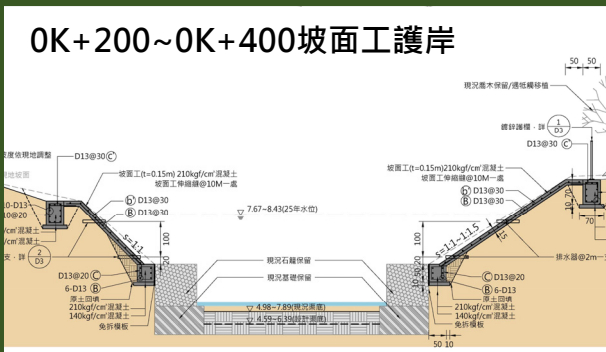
0K+200~0K+400坡面工護岸

坡度依現地調整

D13@30 Ⓒ

坡面工(t=0.15m) 210kgf/cm²混凝土
坡面工伸縮縫@10M一處

Ⓑ D13@30
Ⓑ D13@30

10-D13
10-D13

m²混凝土
m²混凝土

2
D3

S=1:1

7.67~8.43(25年水位)

100

20

D13@20 Ⓒ
Ⓑ 6-D13
原土回填
210kgf/cm²混凝土
140kgf/cm²混凝土
免拆模板

現況石籠保留
現況基礎保留

4.98~7.89(現況渠底)
4.59~6.39(設計渠底)

50 50

現況喬木保留/適瑕觸移植

鍍鋅護欄，詳 1 D3

D13@30 Ⓒ

坡面工(t=0.15m) 210kgf/cm²混凝土
坡面工伸縮縫@10M一處

Ⓑ D13@30
Ⓑ D13@30

S=1:1~1:1.5

100

70

排水器@2M一處

Ⓒ D13@20
Ⓑ 6-D13
原土回填
210kgf/cm²混凝土
140kgf/cm²混凝土
免拆模板

50 10

10 50 20